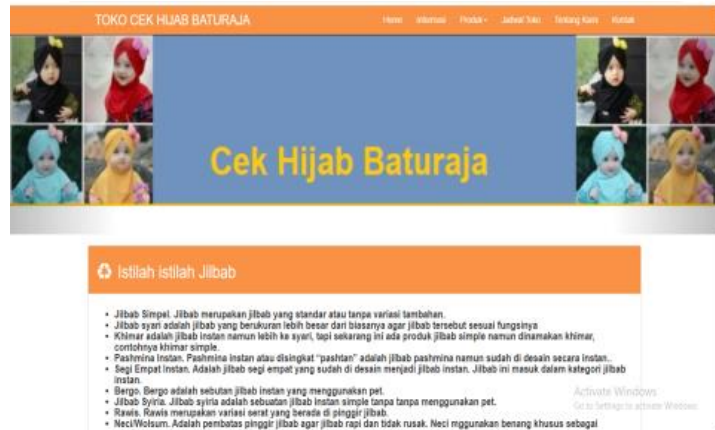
TOKO CEK HIJAB BATURAJA

Home Informasi Produk Jadwal Toko Tentang Kami Kontak

Cek Hijab Baturaja

Istilah istilah Jilbab

- Jilbab Simpel. Jilbab merupakan jilbab yang standar atau tanpa variasi tambahan.
- Jilbab syari adalah jilbab yang berukuran lebih besar dari biasanya agar jilbab tersebut sesuai fungsinya
- Khimar adalah jilbab instan namun lebih ke syari, tapi sekarang ini ada produk jilbab simple namun dinamakan khimar, contohnya khimar simple.
- Pashmina Instan. Pashmina instan atau disingkat "pashtan" adalah jilbab pashmina namun sudah di desain secara instan..
- Segi Empat Instan. Adalah jilbab segi empat yang sudah di desain menjadi jilbab instan. Jilbab ini masuk dalam kategori jilbab instan.
- Bergo. Bergo adalah sebutan jilbab instan yang menggunakan pet.
- Jilbab Syiria. Jilbab syiria adalah sebuatan jilbab instan simple tanpa tanpa menggunakan pet.
- Rawis. Rawis merupakan variasi serat yang berada di pinggir jilbab.
- Neci/Wolsum. Adalah pembatas pinggir jilbab agar jilbab rapi dan tidak rusak. Neci mggunakan benang khusus sebagai

Activate Windows
Go to Settings to activate Windows.